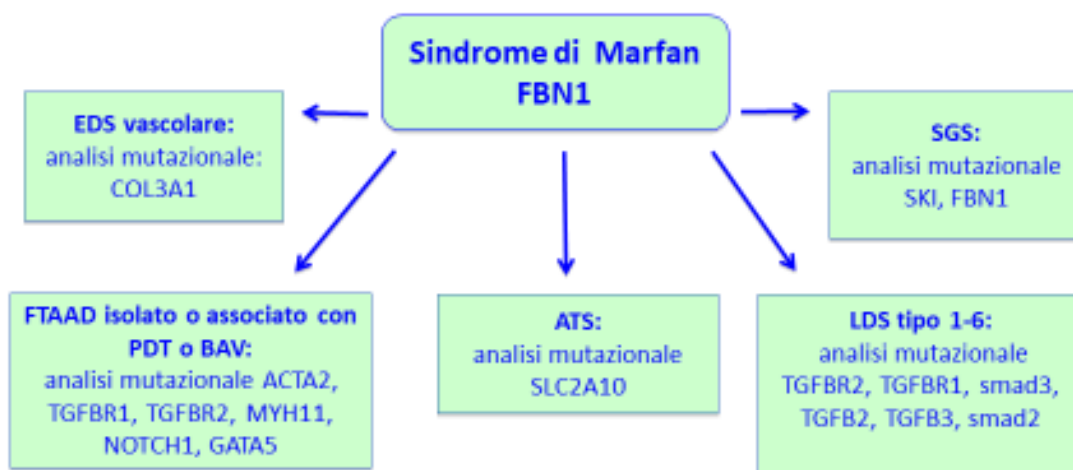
Sindrome di Marfan
FBN1

EDS vascolare:
analisi mutazionale:
COL3A1

SGS:
analisi mutazionale
SKI, FBN1

FTAAD isolato o associato con PDT o BAV:
analisi mutazionale ACTA2, TGFBR1, TGFBR2, MYH11, NOTCH1, GATA5

ATS:
analisi mutazionale
SLC2A10

LDS tipo 1-6:
analisi mutazionale
TGFBR2, TGFBR1, smad3, TGFB2, TGFB3, smad2